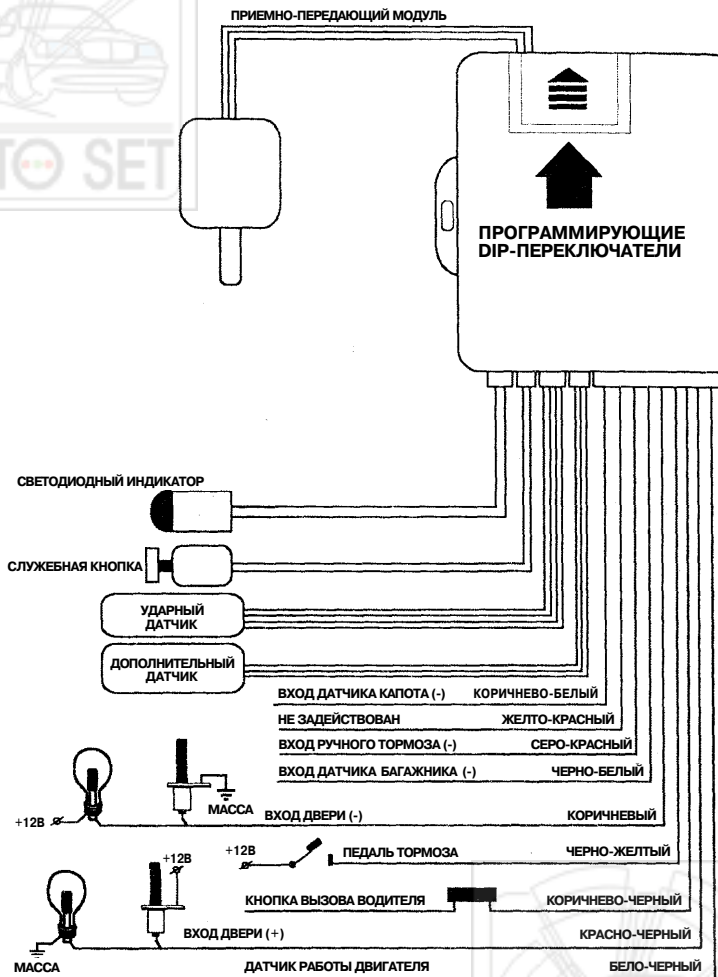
ПРИЕМНО-ПЕРЕДАЮЩИЙ МОДУЛЬ

TO SET

ПРОГРАММИРУЮЩИЕ DIP-ПЕРЕКЛЮЧАТЕЛИ

СВЕТОДИОДНЫЙ ИНДИКАТОР

СЛУЖЕБНАЯ КНОПКА

УДАРНЫЙ ДАТЧИК

ДОПОЛНИТЕЛЬНЫЙ ДАТЧИК

ВХОД ДАТЧИКА КАПОТА (-) КОРИЧНЕВО-БЕЛЫЙ

НЕ ЗАДЕЙСТВОВАН ЖЕЛТО-КРАСНЫЙ

ВХОД РУЧНОГО ТОРМОЗА (-) СЕРО-КРАСНЫЙ

ВХОД ДАТЧИКА БАГАЖНИКА (-) ЧЕРНО-БЕЛЫЙ

МАССА

+12В

ВХОД ДВЕРИ (-) КОРИЧНЕВЫЙ

+12В ПЕДАЛЬ ТОРМОЗА ЧЕРНО-ЖЕЛТЫЙ

+12В

КНОПКА ВЫЗОВА ВОДИТЕЛЯ КОРИЧНЕВО-ЧЕРНЫЙ

ВХОД ДВЕРИ (+) КРАСНО-ЧЕРНЫЙ

МАССА

ДАТЧИК РАБОТЫ ДВИГАТЕЛЯ БЕЛО-ЧЕРНЫЙ